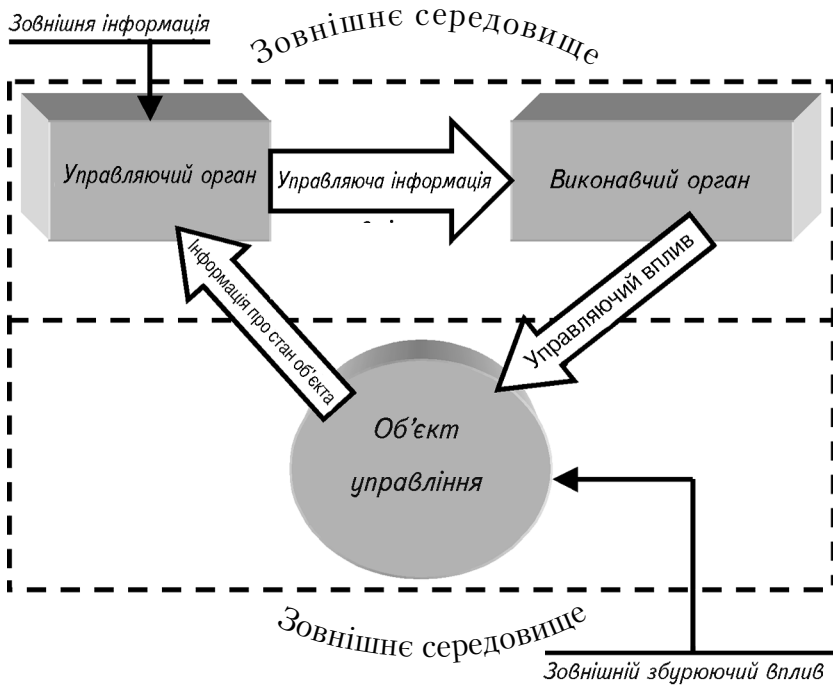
Зовнішня інформація

Зовнішнє середовище

Управляючий орган

Управляюча інформація

Виконавчий орган

Інформація про стан об'єкта

Управляючий вплив

Об'єкт управління

Зовнішнє середовище

Зовнішній збурюючий вплив